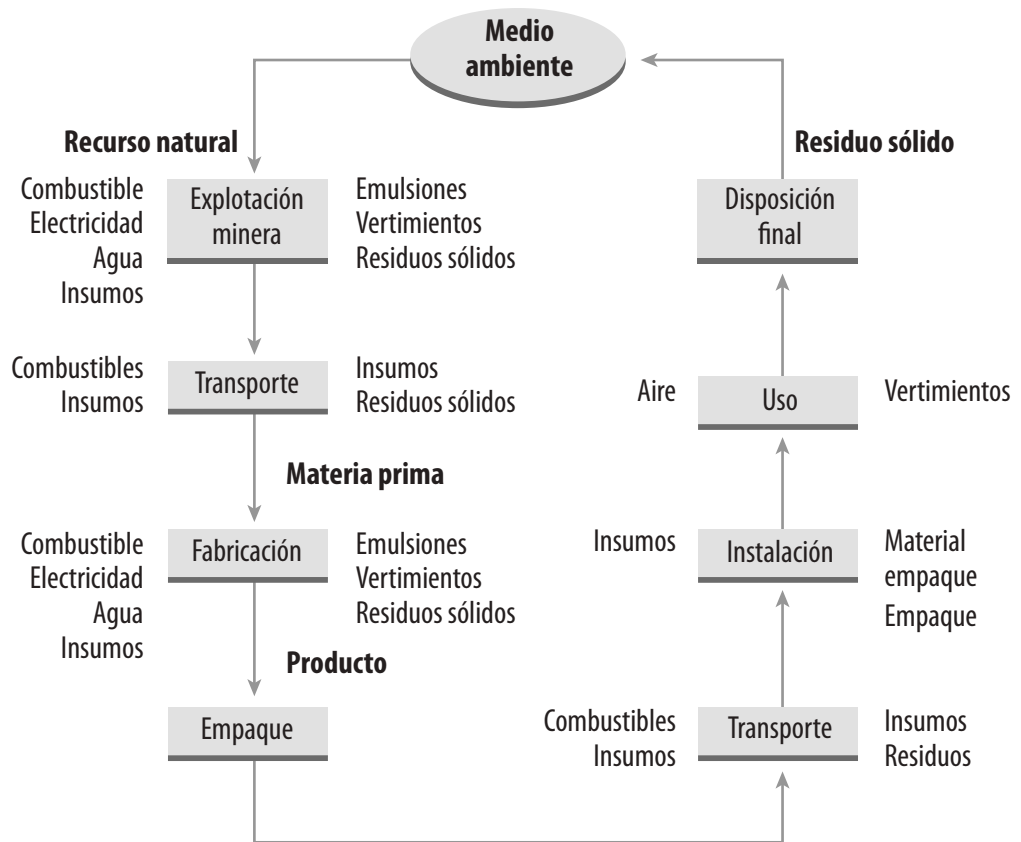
Medio ambiente

Recurso natural

Combustible
Electricidad
Agua
Insumos

Explotación minera

Emulsiones
Vertimientos
Residuos sólidos

Combustibles
Insumos

Transporte

Insumos
Residuos sólidos

Materia prima

Combustible
Electricidad
Agua
Insumos

Fabricación

Emulsiones
Vertimientos
Residuos sólidos

Producto

Empaque

Combustibles
Insumos

Transporte

Insumos
Residuos

Insumos

Instalación

Material empaque
Empaque

Aire

Uso

Vertimientos

Disposición final

Residuo sólido